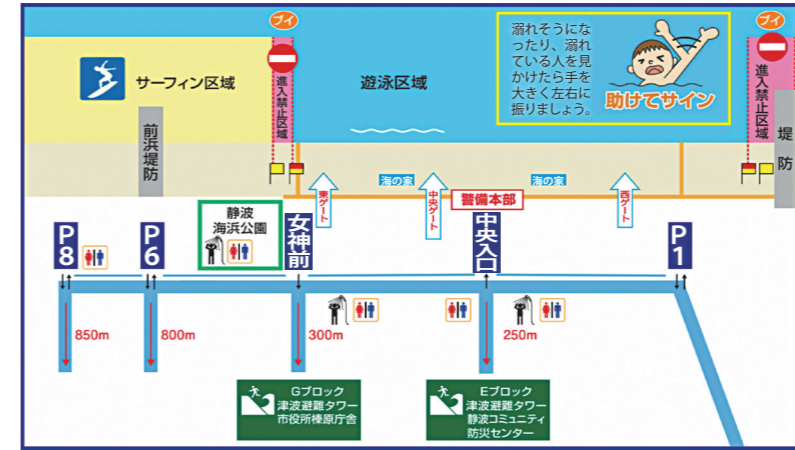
ブイ

ブイ

サーフィン区域

進入禁止区域

遊泳区域

溺れそうになったり、溺れている人を見かけたら手を大きく左右に振りましょう。

助けてサイン

進入禁止区域

前浜堤防

堤防

海の家

海の家

東ゲート

中央ゲート

警備本部

西ゲート

静波海浜公園

P8

P6

女神前

中央入口

P1

850m

800m

300m

250m

Gブロック
津波避難タワー
市役所榛原庁舎

Eブロック
津波避難タワー
静波コミュニティ
防災センター